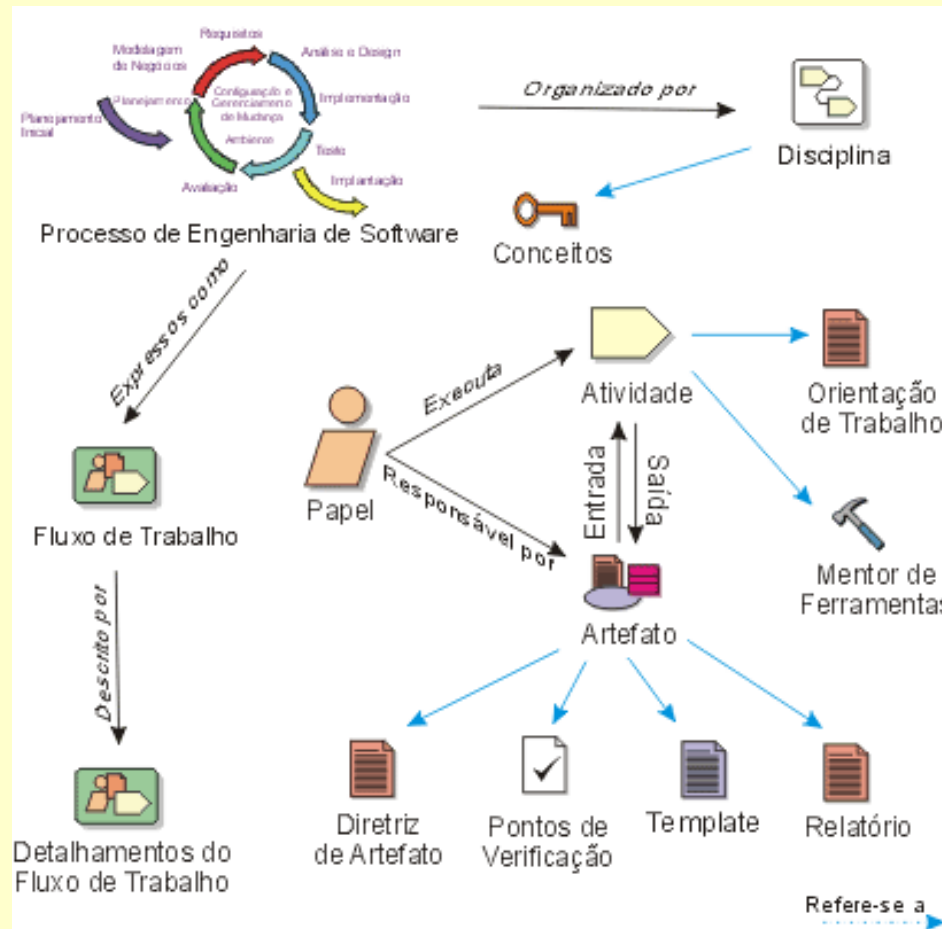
Requisitos
Modelagem de Negócios
Análise e Design
Planejamento
Configuração e Gerenciamento de Mudança
Implementação
Planejamento Inicial
Ambiente
Teste
Avaliação
Implantação

Processo de Engenharia de Software

Organizado por

Disciplina

Conceitos

Expressos como

Fluxo de Trabalho

Descrito por

Detalhamentos do Fluxo de Trabalho

Papel

Executa

Responsável por

Atividade

Entrada

Saída

Artefato

Orientação de Trabalho

Mentor de Ferramentas

Diretriz de Artefato

Pontos de Verificação

Template

Relatório

Refere-se a